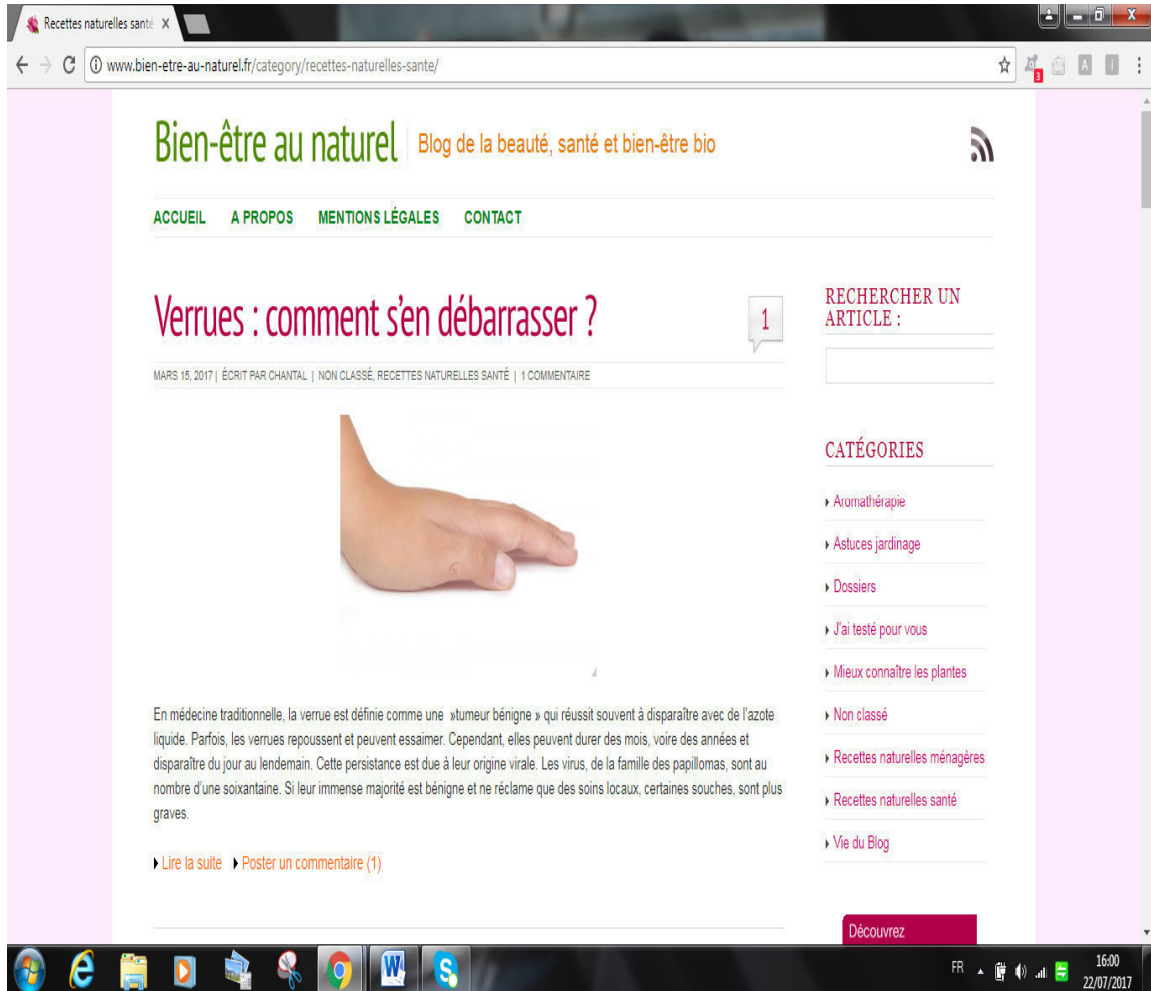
Recettes naturelles santé ×

www.bien-etre-au-naturel.fr/category/recettes-naturelles-sante/

Bien-être au naturel | Blog de la beauté, santé et bien-être bio

ACCUEIL A PROPOS MENTIONS LÉGALES CONTACT

Verrues : comment s'en débarrasser ?

1

MARS 15, 2017 | ÉCRIT PAR CHANTAL | NON CLASSÉ, RECETTES NATURELLES SANTÉ | 1 COMMENTAIRE

En médecine traditionnelle, la verrue est définie comme une »tumeur bénigne » qui réussit souvent à disparaître avec de l'azote liquide. Parfois, les verrues repoussent et peuvent essaimer. Cependant, elles peuvent durer des mois, voire des années et disparaître du jour au lendemain. Cette persistance est due à leur origine virale. Les virus, de la famille des papillomas, sont au nombre d'une soixantaine. Si leur immense majorité est bénigne et ne réclame que des soins locaux, certaines souches, sont plus graves.

Lire la suite Poster un commentaire (1)

RECHERCHER UN ARTICLE :

CATÉGORIES

Aromathérapie
Astuces jardinage
Dossiers
J'ai testé pour vous
Mieux connaître les plantes
Non classé
Recettes naturelles ménagères
Recettes naturelles santé
Vie du Blog

Découvrez

FR 16:00 22/07/2017